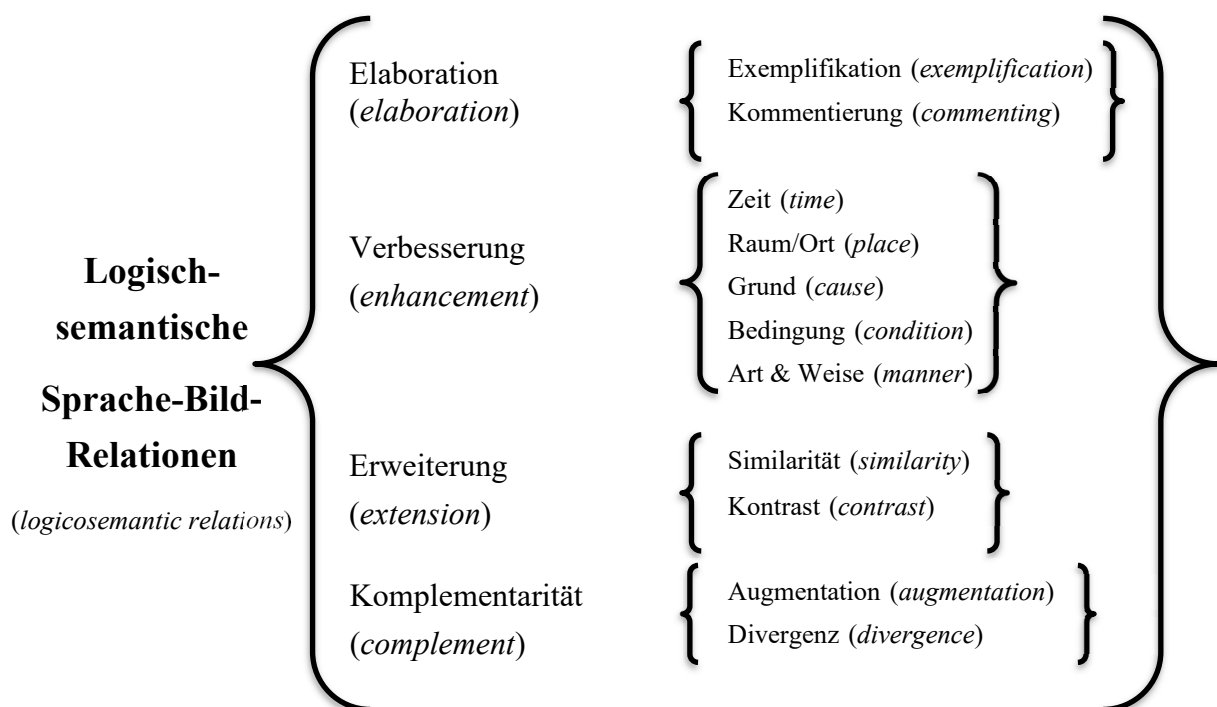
Logisch-semantische Sprache-Bild-Relationen

(*logicosemantic relations*)

Elaboration (*elaboration*)

Exemplifikation (*exemplification*)
Kommentierung (*commenting*)

Verbesserung (*enhancement*)

Zeit (*time*)
Raum/Ort (*place*)
Grund (*cause*)
Bedingung (*condition*)
Art & Weise (*manner*)

Erweiterung (*extension*)

Similarität (*similarity*)
Kontrast (*contrast*)

Komplementarität (*complement*)

Augmentation (*augmentation*)
Divergenz (*divergence*)